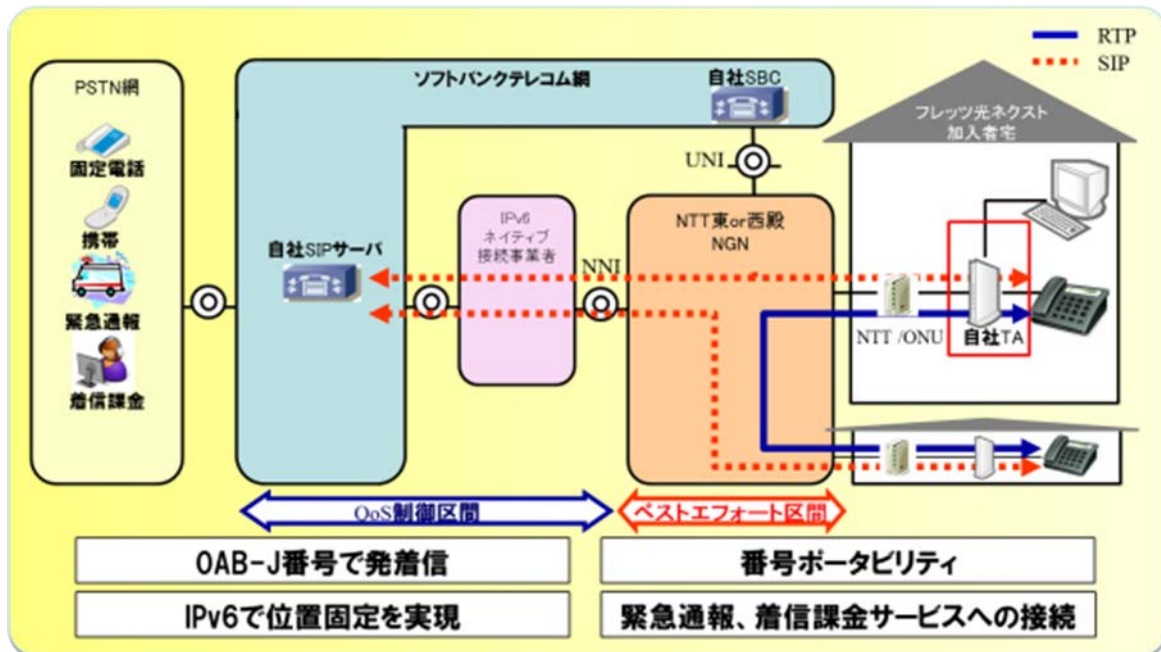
RTP
SIP

PSTN網
固定電話
携帯
緊急通報
着信課金

ソフトバンクテレコム網
自社SBC
UNI
自社SIPサーバ
IPv6
ネイティブ
接続事業者
NNI
NTT東or西殿
NGN

フレッツ光ネクスト
加入者宅
NTT /ONU
自社TA

QoS制御区間
ベストエフォート区間

OAB-J番号で発着信
番号ポータビリティ
IPv6で位置固定を実現
緊急通報、着信課金サービスへの接続